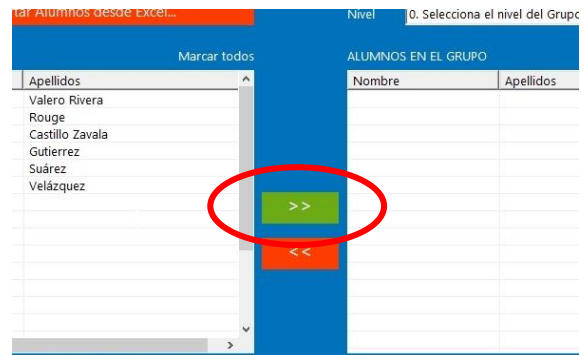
tar Alumnos desde Excel...

Nivel 0. Selecciona el nivel del Grupo

Marcar todos

ALUMNOS EN EL GRUPO

| Apellidos |
|---|
| Valero Rivera |
| Rouge |
| Castillo Zavala |
| Gutierrez |
| Suárez |
| Velázquez |

>>

<<

| Nombre | Apellidos |
|---|---|